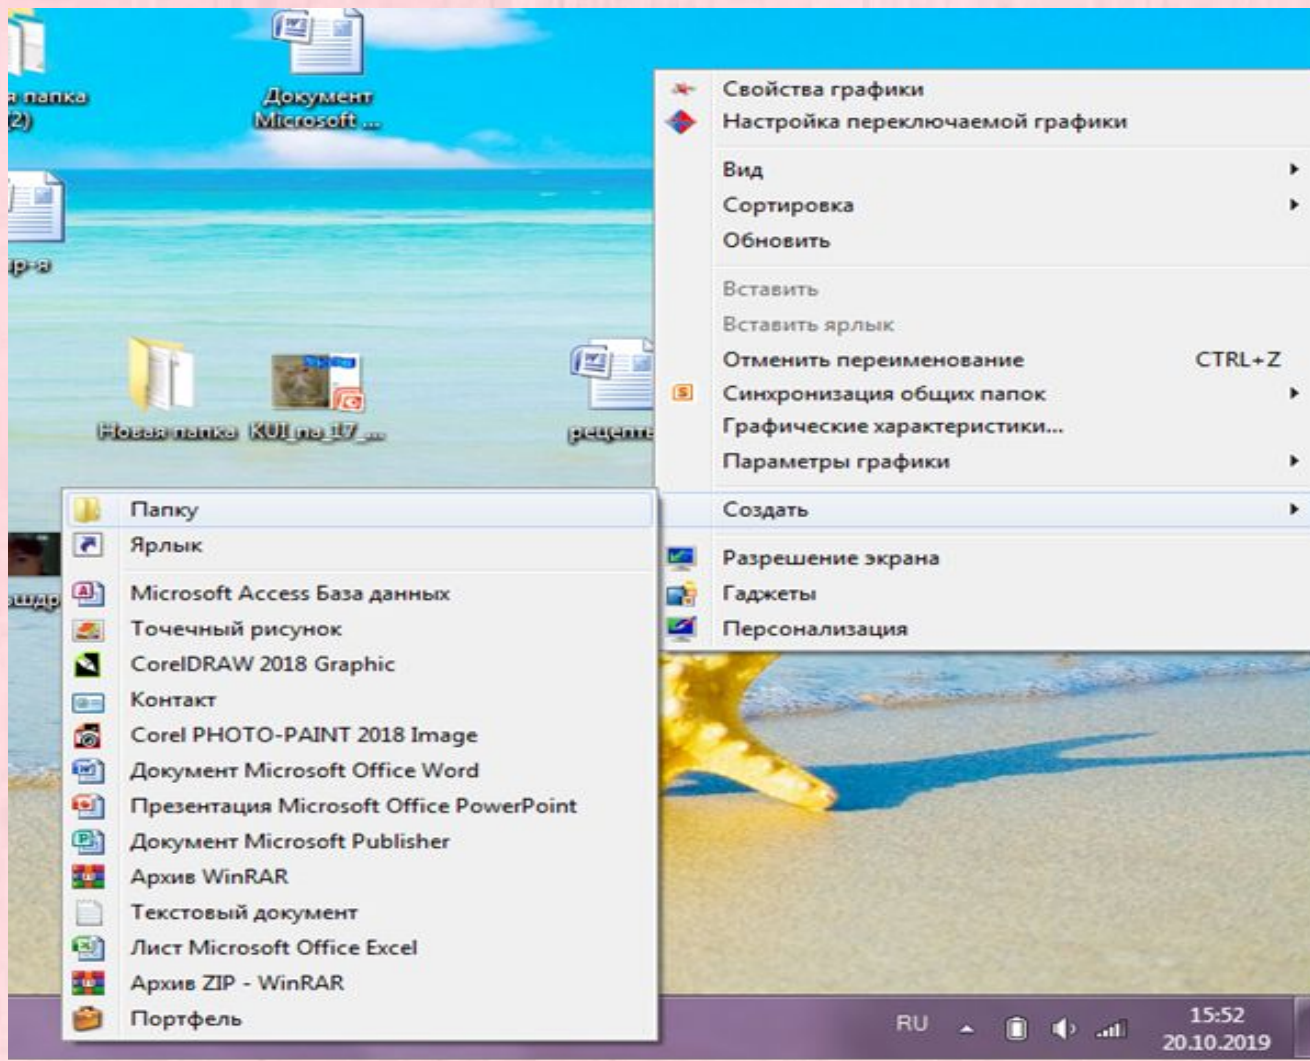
я папка (2)

Документ Microsoft ...

р-я

Новая папка

KUI_na_17_...

рецепт

эшдр

Свойства графики
Настройка переключаемой графики
Вид
Сортировка
Обновить
Вставить
Вставить ярлык
Отменить переименование CTRL+Z
Синхронизация общих папок
Графические характеристики...
Параметры графики
Создать
Разрешение экрана
Гаджеты
Персонализация

Папку
Ярлык
Microsoft Access База данных
Точечный рисунок
CorelDRAW 2018 Graphic
Контакт
Corel PHOTO-PAINT 2018 Image
Документ Microsoft Office Word
Презентация Microsoft Office PowerPoint
Документ Microsoft Publisher
Архив WinRAR
Текстовый документ
Лист Microsoft Office Excel
Архив ZIP - WinRAR
Портфель

RU
15:52
20.10.2019